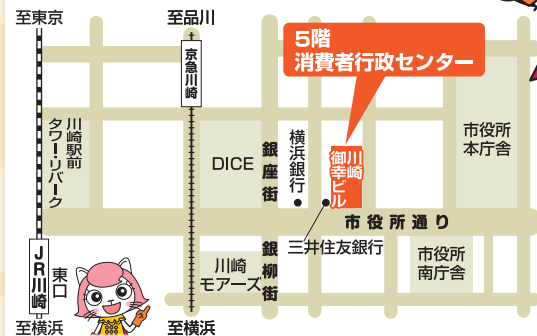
至東京
至品川
京急川崎
5階
消費者行政センター
川崎駅前
タワー・リバーク
DICE
銀座街
横浜銀行
川崎御幸ビル
市役所本庁舎
市役所通り
三井住友銀行
JR川崎
東口
川崎モアーズ
銀柳街
市役所南庁舎
至横浜
至横浜